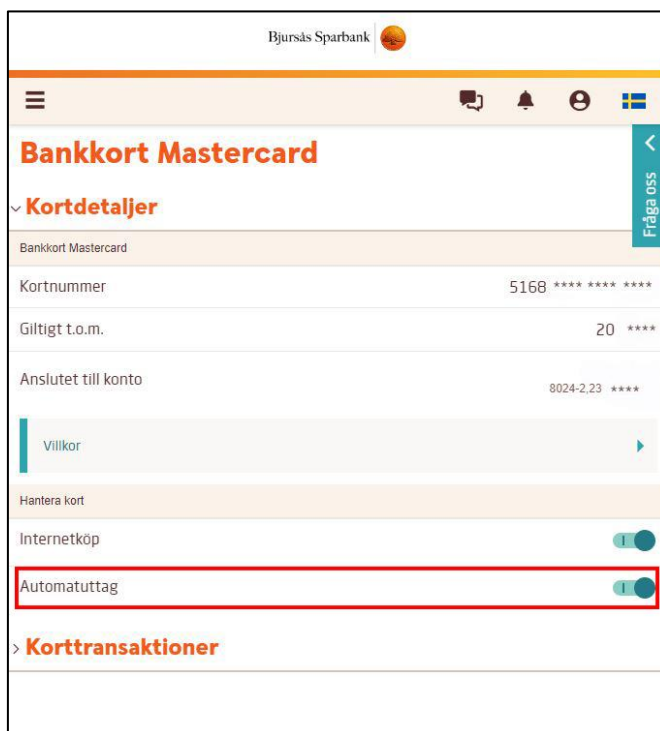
Bjursås Sparbank

Bankkort Mastercard

Fråga oss

Kortdetaljer

Bankkort Mastercard

Kortnummer 5168 **** **** ****

Giltigt t.o.m. 20 ****

Anslutet till konto 8024-2,23 ****

Villkor

Hantera kort

Internetköp

Automatuttag

Korttransaktioner